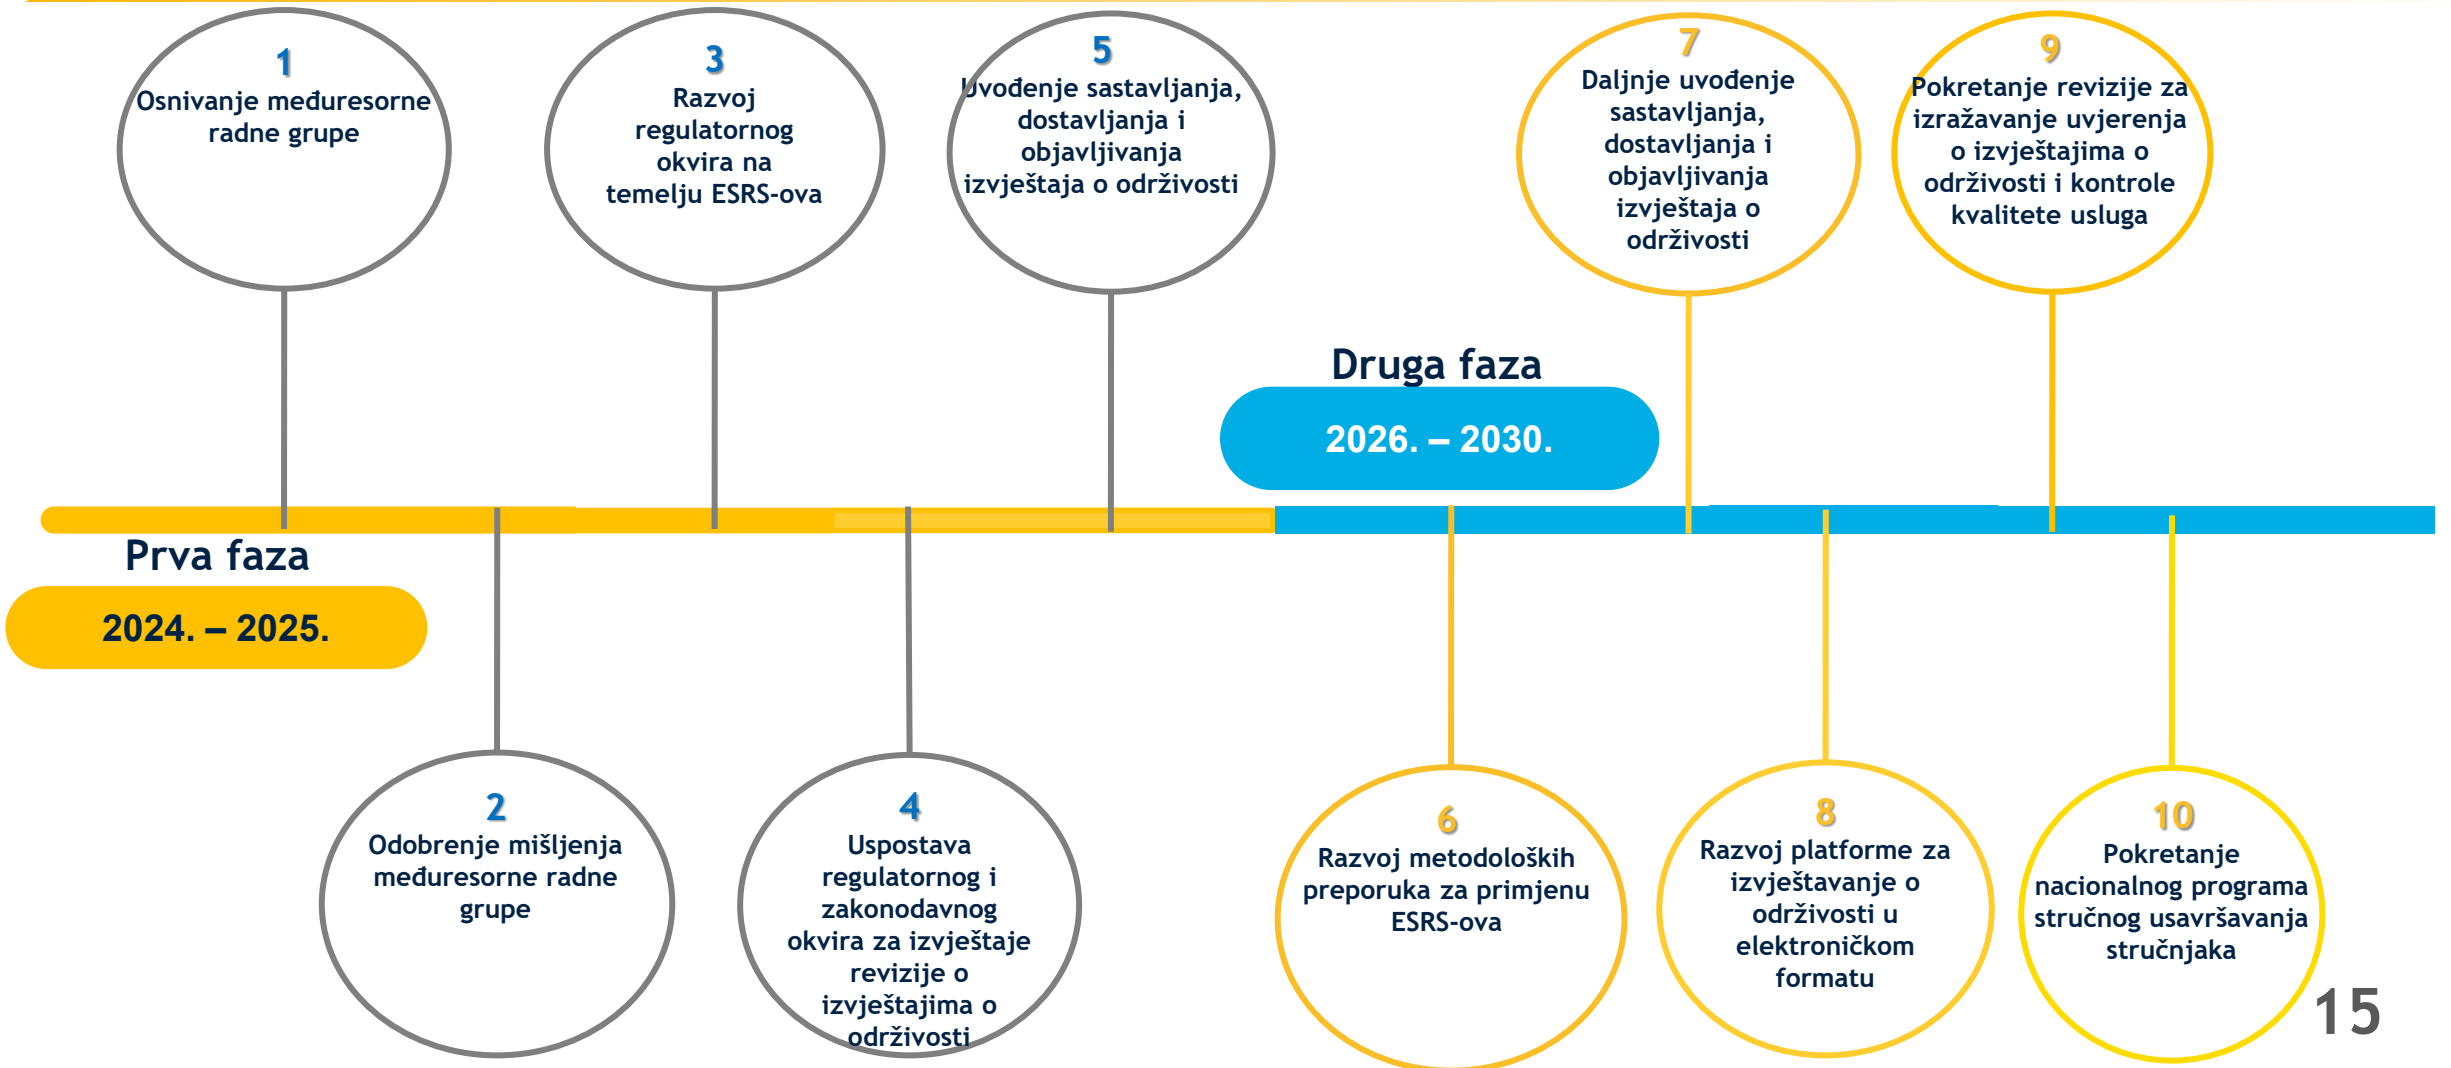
1
Osnivanje međuresorne radne grupe

3
Razvoj regulatornog okvira na temelju ESRS-ova

5
Uvođenje sastavljanja, dostavljanja i objavljivanja izvještaja o održivosti

7
Daljnje uvođenje sastavljanja, dostavljanja i objavljivanja izvještaja o održivosti

9
Pokretanje revizije za izražavanje uvjerenja o izvještajima o održivosti i kontrole kvalitete usluga

Druga faza
2026. – 2030.

Prva faza
2024. – 2025.

2
Odobrenje mišljenja međuresorne radne grupe

4
Uspostava regulatornog i zakonodavnog okvira za izvještaje revizije o izvještajima o održivosti

6
Razvoj metodoloških preporuka za primjenu ESRS-ova

8
Razvoj platforme za izvještavanje o održivosti u elektroničkom formatu

10
Pokretanje nacionalnog programa stručnog usavršavanja stručnjaka

15